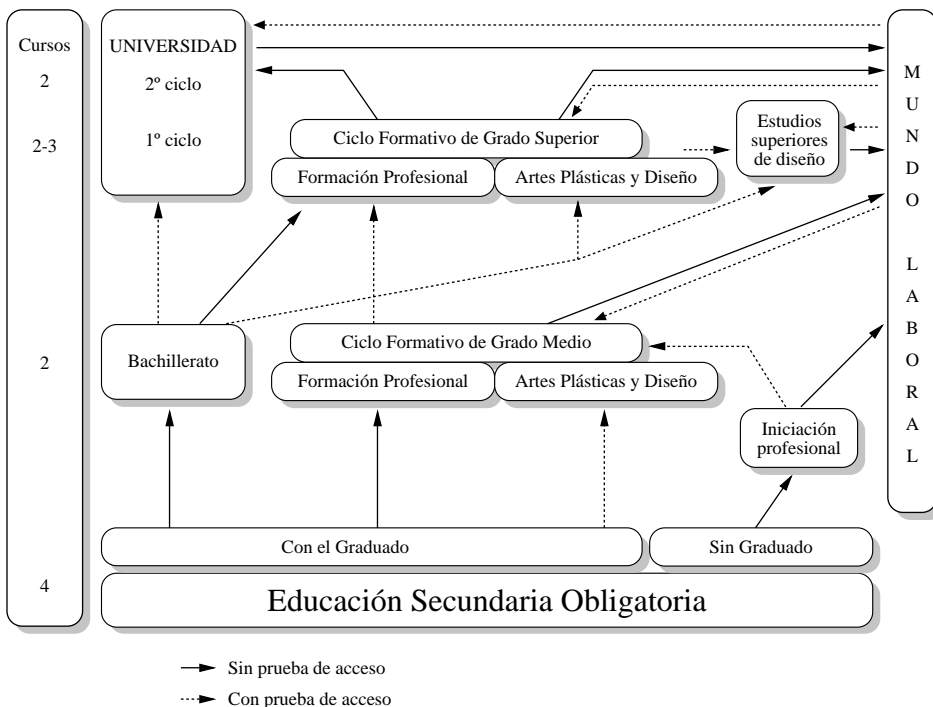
Cursos

2

2-3

2

4

UNIVERSIDAD

2º ciclo

1º ciclo

Ciclo Formativo de Grado Superior

Formación Profesional

Artes Plásticas y Diseño

Estudios superiores de diseño

M U N D O L A B O R A L

Bachillerato

Ciclo Formativo de Grado Medio

Formación Profesional

Artes Plásticas y Diseño

Iniciación profesional

Con el Graduado

Sin Graduado

Educación Secundaria Obligatoria

Sin prueba de acceso

Con prueba de acceso